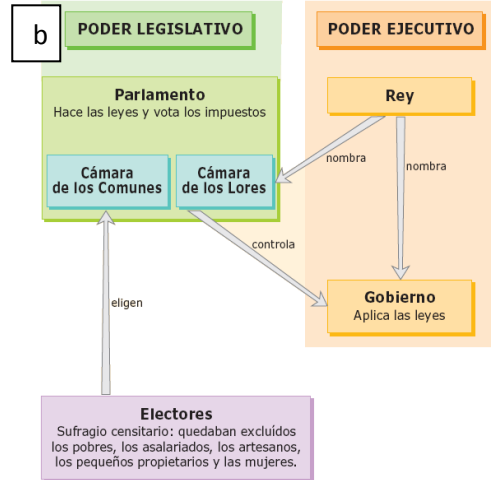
b

PODER LEGISLATIVO

PODER EJECUTIVO

Parlamento
Hace las leyes y vota los impuestos

Rey

nombra

nombra

Cámara de los Comunes

Cámara de los Lores

controla

Gobierno
Aplica las leyes

eligen

Electores
Sufragio censitario: quedaban excluídos los pobres, los asalariados, los artesanos, los pequeños propietarios y las mujeres.